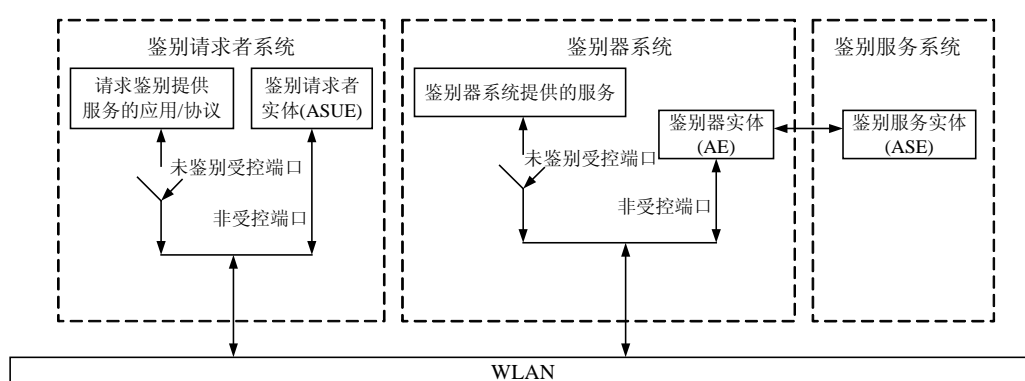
鉴别请求者系统

请求鉴别提供服务的应用/协议

鉴别请求者实体(ASUE)

未鉴别受控端口

非受控端口

鉴别器系统

鉴别器系统提供的服务

鉴别器实体(AE)

未鉴别受控端口

非受控端口

鉴别服务系统

鉴别服务实体(ASE)

WLAN